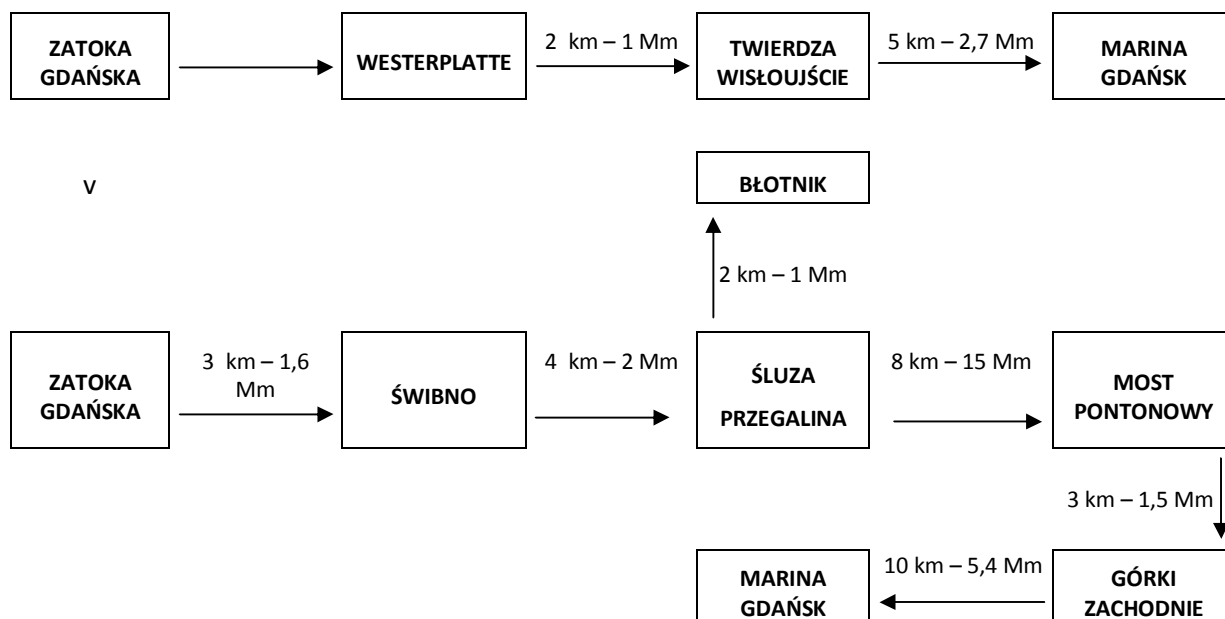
ZATOKA GDAŃSKA

WESTERPLATTE

2 km – 1 Mm

TWIERDZA WISŁOUJŚCIE

5 km – 2,7 Mm

MARINA GDAŃSK

V

BŁOTNIK

2 km – 1 Mm

ZATOKA GDAŃSKA

3 km – 1,6 Mm

ŚWIBNO

4 km – 2 Mm

ŚLUZA PRZEGALINA

8 km – 15 Mm

MOST PONTONOWY

3 km – 1,5 Mm

GÓRKI ZACHODNIE

10 km – 5,4 Mm

MARINA GDAŃSK